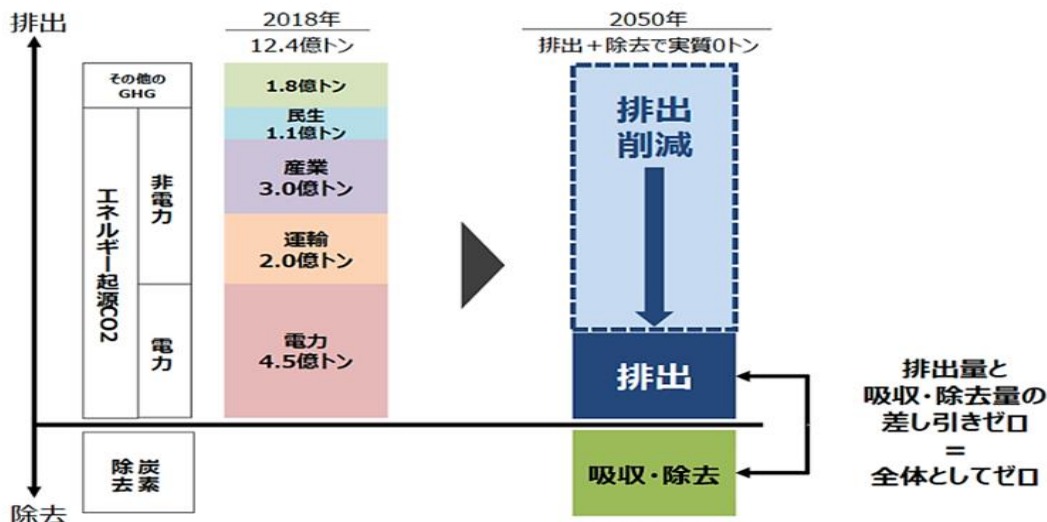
排出

除去

2018年
12.4億トン

その他のGHG

エネルギー起源CO2

非電力

電力

炭素除去

1.8億トン

民生
1.1億トン

産業
3.0億トン

運輸
2.0億トン

電力
4.5億トン

2050年
排出＋除去で実質0トン

排出
削減

排出

吸収・除去

排出量と
吸収・除去量の
差し引きゼロ
＝
全体としてゼロ